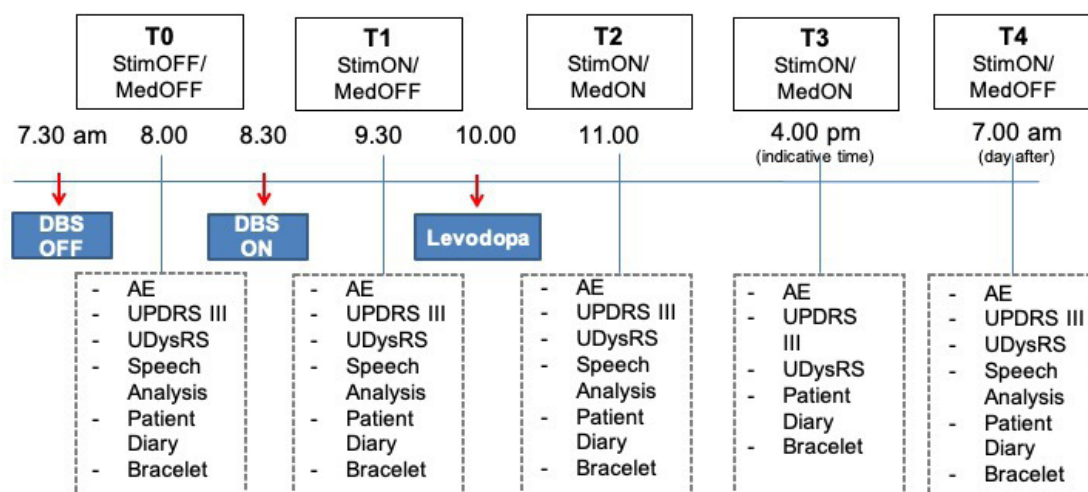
T0
StimOFF/
MedOFF

T1
StimON/
MedOFF

T2
StimON/
MedON

T3
StimON/
MedON

T4
StimON/
MedOFF

7.30 am 8.00 8.30 9.30 10.00 11.00 4.00 pm (indicative time) 7.00 am (day after)

DBS OFF

DBS ON

Levodopa

- AE
- UPDRS III
- UDysRS
- Speech Analysis
- Patient Diary
- Bracelet

- AE
- UPDRS III
- UDysRS
- Speech Analysis
- Patient Diary
- Bracelet

- AE
- UPDRS III
- UDysRS
- Speech Analysis
- Patient Diary
- Bracelet

- AE
- UPDRS III
- UDysRS
- Patient Diary
- Bracelet

- AE
- UPDRS III
- UDysRS
- Speech Analysis
- Patient Diary
- Bracelet